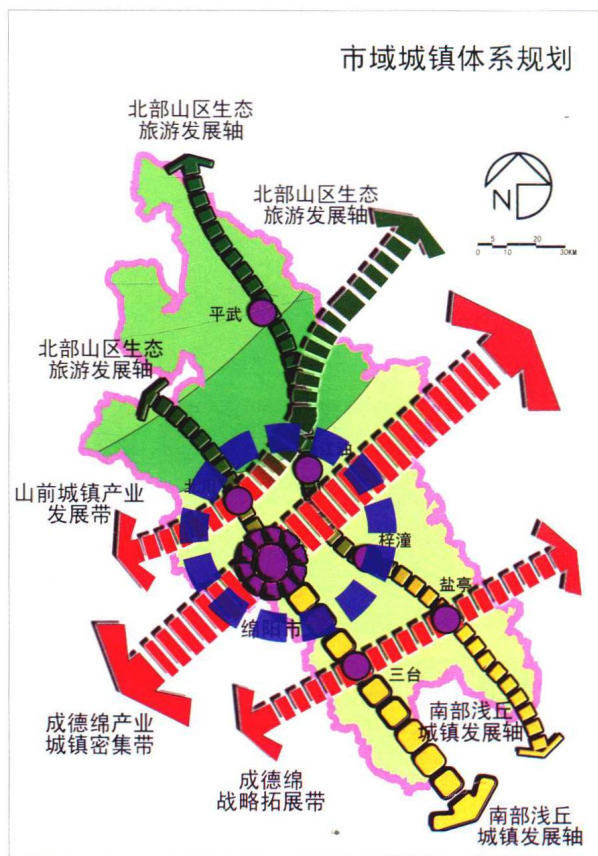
市域城镇体系规划

北部山区生态旅游发展轴

北部山区生态旅游发展轴

N

0 5 10 20 30KM

平武

北部山区生态旅游发展轴

山前城镇产业发展带

北川

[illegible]

梓潼

盐亭

绵阳市

三台

成德绵产业城镇密集带

南部浅丘城镇发展轴

成德绵战略拓展带

南部浅丘城镇发展轴